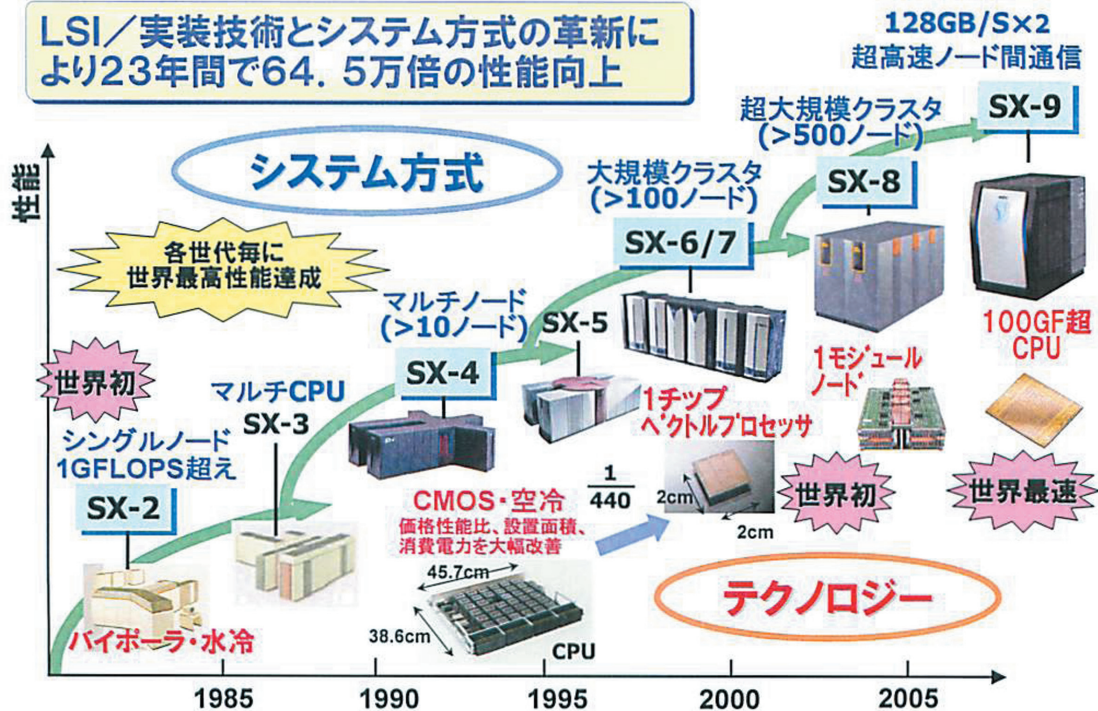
LSI/実装技術とシステム方式の革新により23年間で64.5万倍の性能向上

128GB/S×2
超高速ノード間通信

性能

システム方式

各世代毎に
世界最高性能達成

超大規模クラスタ
(>500ノード)

SX-9

大規模クラスタ
(>100ノード)

SX-8

SX-6/7

マルチノード
(>10ノード)

SX-5

100GF超
CPU

世界初

マルチCPU
SX-3

SX-4

1モジュール
ノード

1チップ
ベクトルプロセッサ

シングルノード
1GFLOPS超え

SX-2

$\frac{1}{440}$

2cm

2cm

世界初

世界最速

CMOS・空冷
価格性能比、設置面積、消費電力を大幅改善

45.7cm

38.6cm

CPU

テクノロジー

バイポーラ・水冷

1985
1990
1995
2000
2005